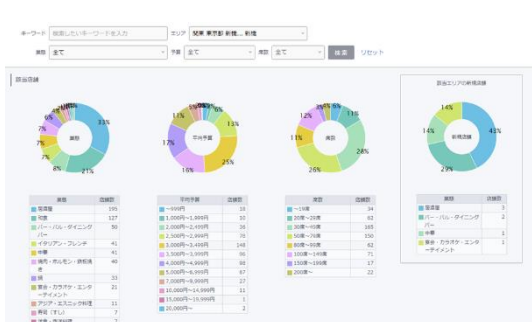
キーワード　検索したいキーワードを入力　エリア　関東 東京都 新橋... 新橋

業態　全て　予算　全て　席数　全て　検索　リセット

競合店舗

33%
21%
8%
7%
7%
7%
業態

11%
17%
16%
25%
13%
6%
6%
平均予算

11%
11%
28%
26%
13%
6%
席数

新店エリアの新規店舗
14%
14%
43%
29%
新規店舗

| 業態 | 店舗数 |
|---|---|
| 居酒屋 | 195 |
| 和食 | 127 |
| バー・パブ・ダイニングバー | 50 |
| イタリアン・フレンチ | 41 |
| 中華 | 41 |
| 焼肉・ホルモン・鉄板焼き | 40 |
| 鍋 | 23 |
| 宴会・カラオケ・エンターテイメント | 21 |
| アジア・エスニック料理 | 11 |
| 寿司（すし） | 7 |

| 平均予算 | 店舗数 |
|---|---|
| ～999円 | 15 |
| 1,000円～1,999円 | 33 |
| 2,000円～2,499円 | 26 |
| 2,500円～2,999円 | 73 |
| 3,000円～3,499円 | 148 |
| 3,500円～3,999円 | 96 |
| 4,000円～4,999円 | 98 |
| 5,000円～5,999円 | 67 |
| 7,000円～9,999円 | 27 |
| 10,000円～14,999円 | 11 |
| 15,000円～19,999円 | 1 |
| 20,000円～ | 2 |

| 席数 | 店舗数 |
|---|---|
| ～19席 | 34 |
| 20席～29席 | 63 |
| 30席～49席 | 165 |
| 50席～79席 | 150 |
| 80席～99席 | 62 |
| 100席～149席 | 71 |
| 150席～199席 | 17 |
| 200席～ | 22 |

| 業態 | 店舗数 |
|---|---|
| 居酒屋 | 3 |
| バー・パブ・ダイニングバー | 2 |
| 中華 | 1 |
| 宴会・カラオケ・エンターテイメント | 1 |